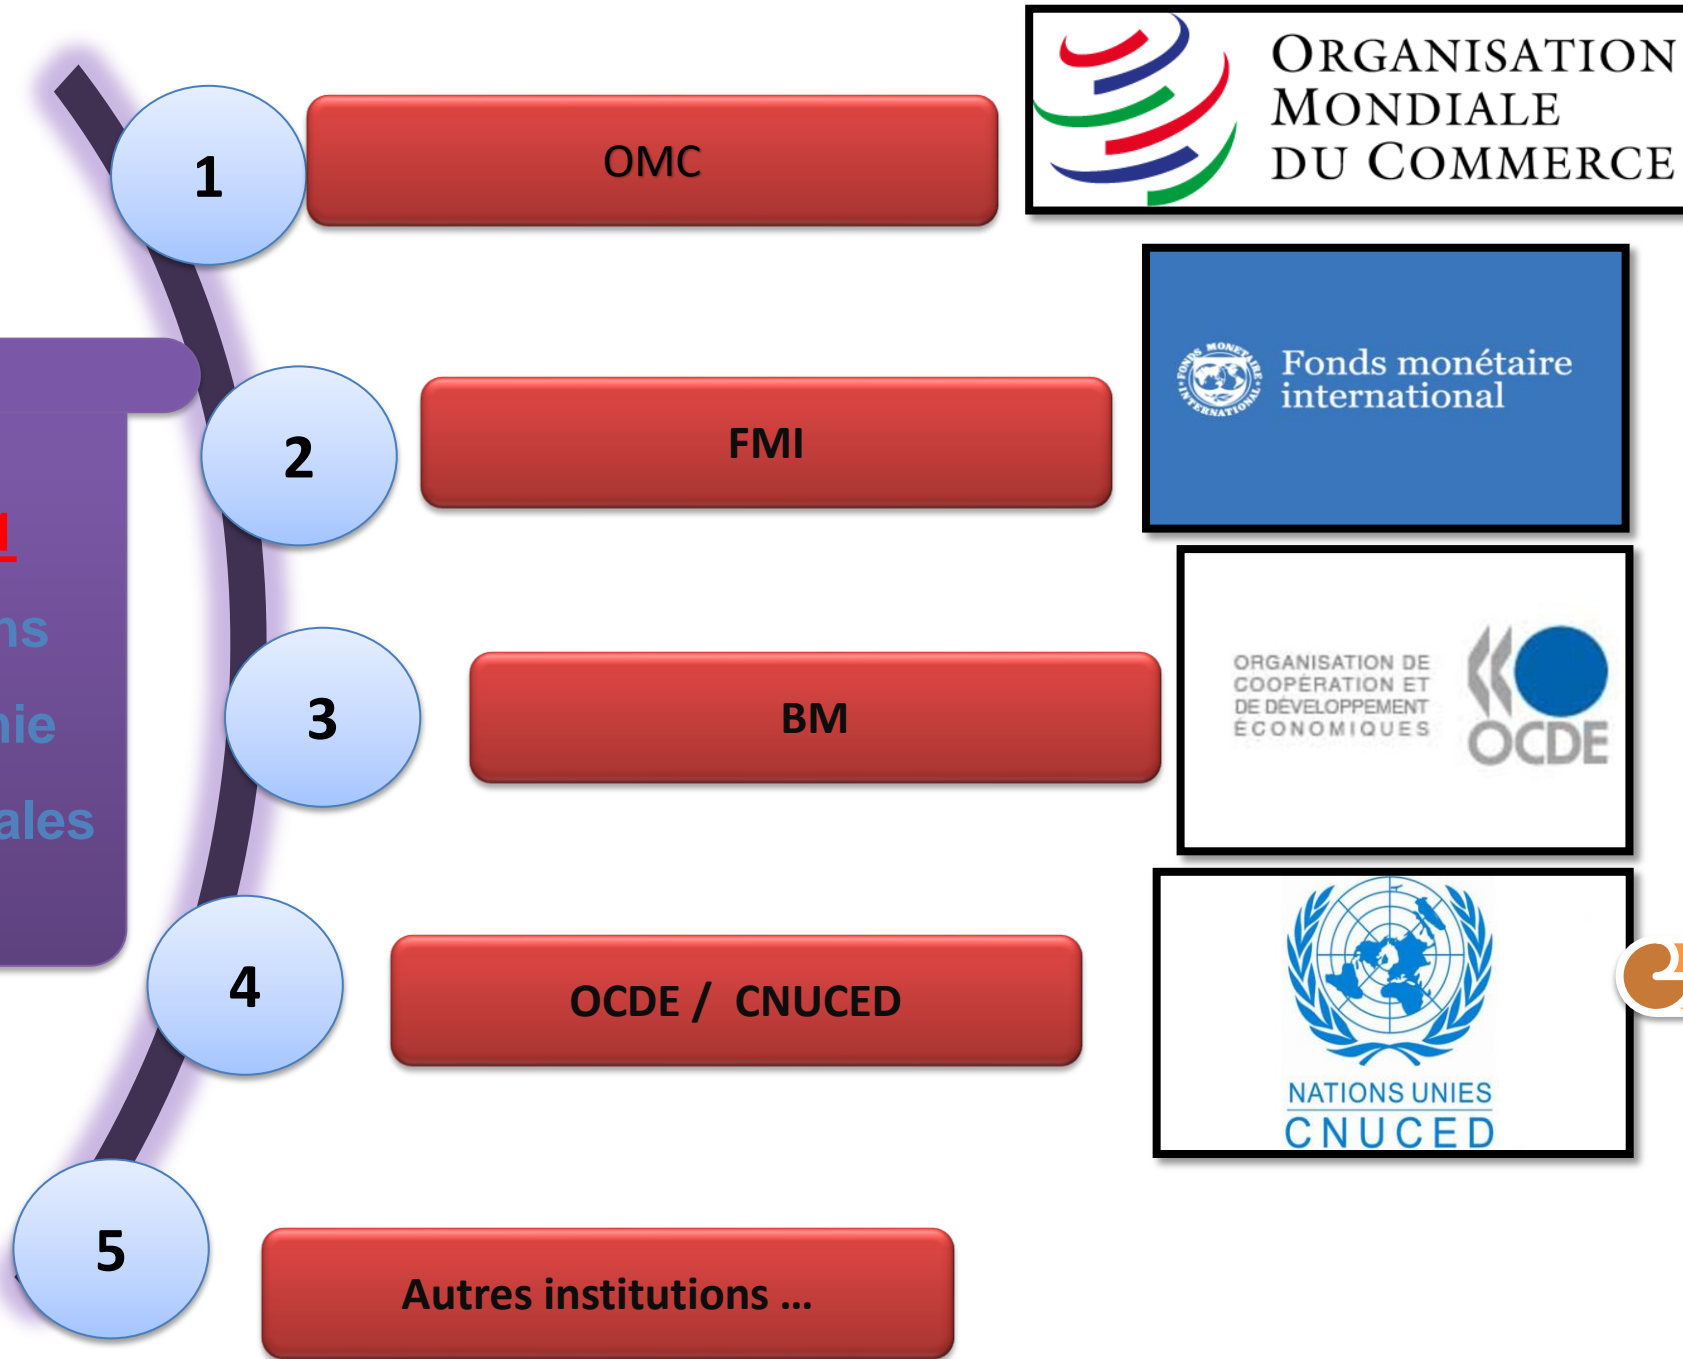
1
OMC

ORGANISATION MONDIALE DU COMMERCE

2
FMI

FONDS MONÉTAIRE INTERNATIONAL
Fonds monétaire international

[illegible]
ns
nie
ales

3
BM

ORGANISATION DE COOPÉRATION ET DE DÉVELOPPEMENT ÉCONOMIQUES
OCDE

4
OCDE / CNUCED

NATIONS UNIES
CNUCED

5
Autres institutions …